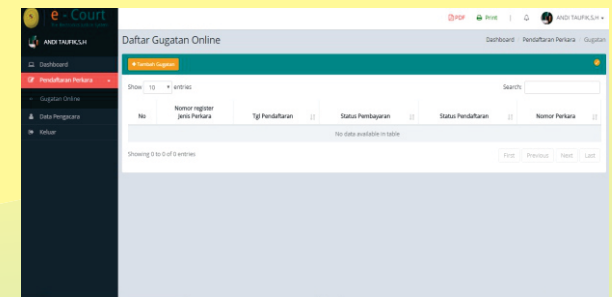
e - Court

PDF Print ANDI TAUFIK,S.H

ANDI TAUFIK,S.H

Dashboard
Pendaftaran Perkara
Gugatan Online
Data Pengacara
Keluar

Daftar Gugatan Online

Dashboard / Pendaftaran Perkara / Gugatan

+ Tambah Gugatan

Show 10 entries

Search:

| No | Nomor register Jenis Perkara | Tgl Pendaftaran | Status Pembayaran | Status Pendaftaran | Nomor Perkara |
|---|---|---|---|---|---|
| No data available in table | | | | | |

Showing 0 to 0 of 0 entries

First Previous Next Last